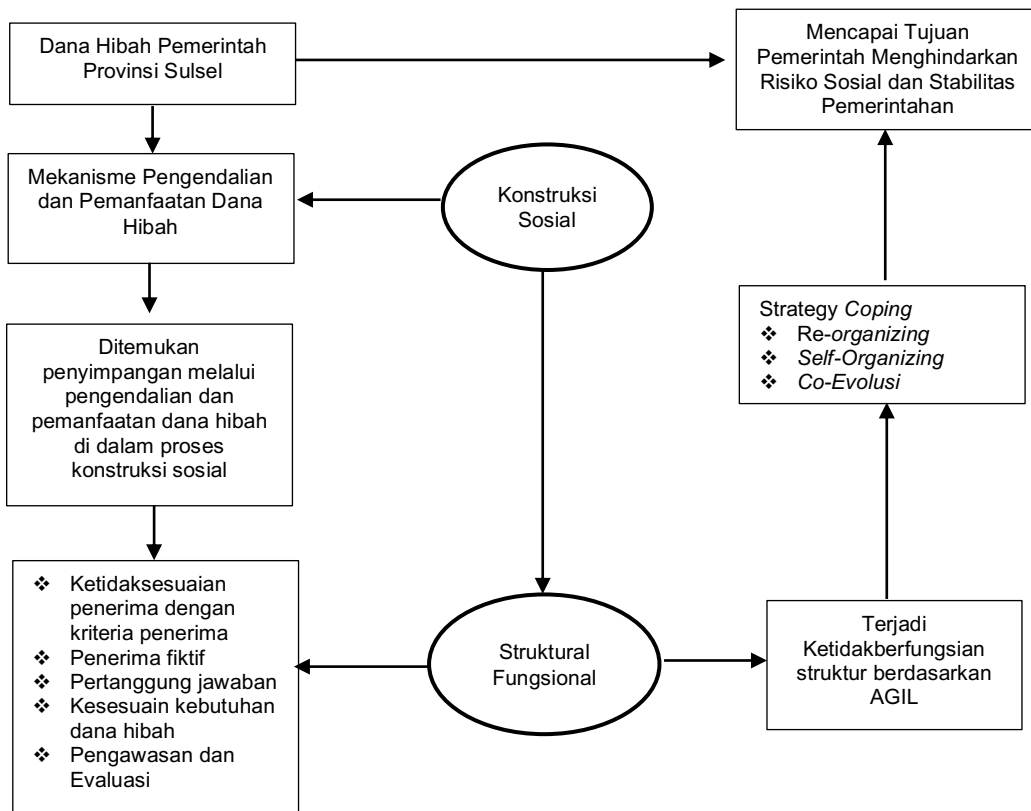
Dana Hibah Pemerintah Provinsi Sulsel

Mencapai Tujuan Pemerintah Menghindarkan Risiko Sosial dan Stabilitas Pemerintahan

Mekanisme Pengendalian dan Pemanfaatan Dana Hibah

Konstruksi Sosial

Strategy Coping
❖ Re-organizing
❖ Self-Organizing
❖ Co-Evolusi

Ditemukan penyimpangan melalui pengendalian dan pemanfaatan dana hibah di dalam proses konstruksi sosial

❖ Ketidaksesuaian penerima dengan kriteria penerima
❖ Penerima fiktif
❖ Pertanggung jawaban
❖ Kesesuain kebutuhan dana hibah
❖ Pengawasan dan Evaluasi

Struktural Fungsional

Terjadi Ketidakberfungsian struktur berdasarkan AGIL